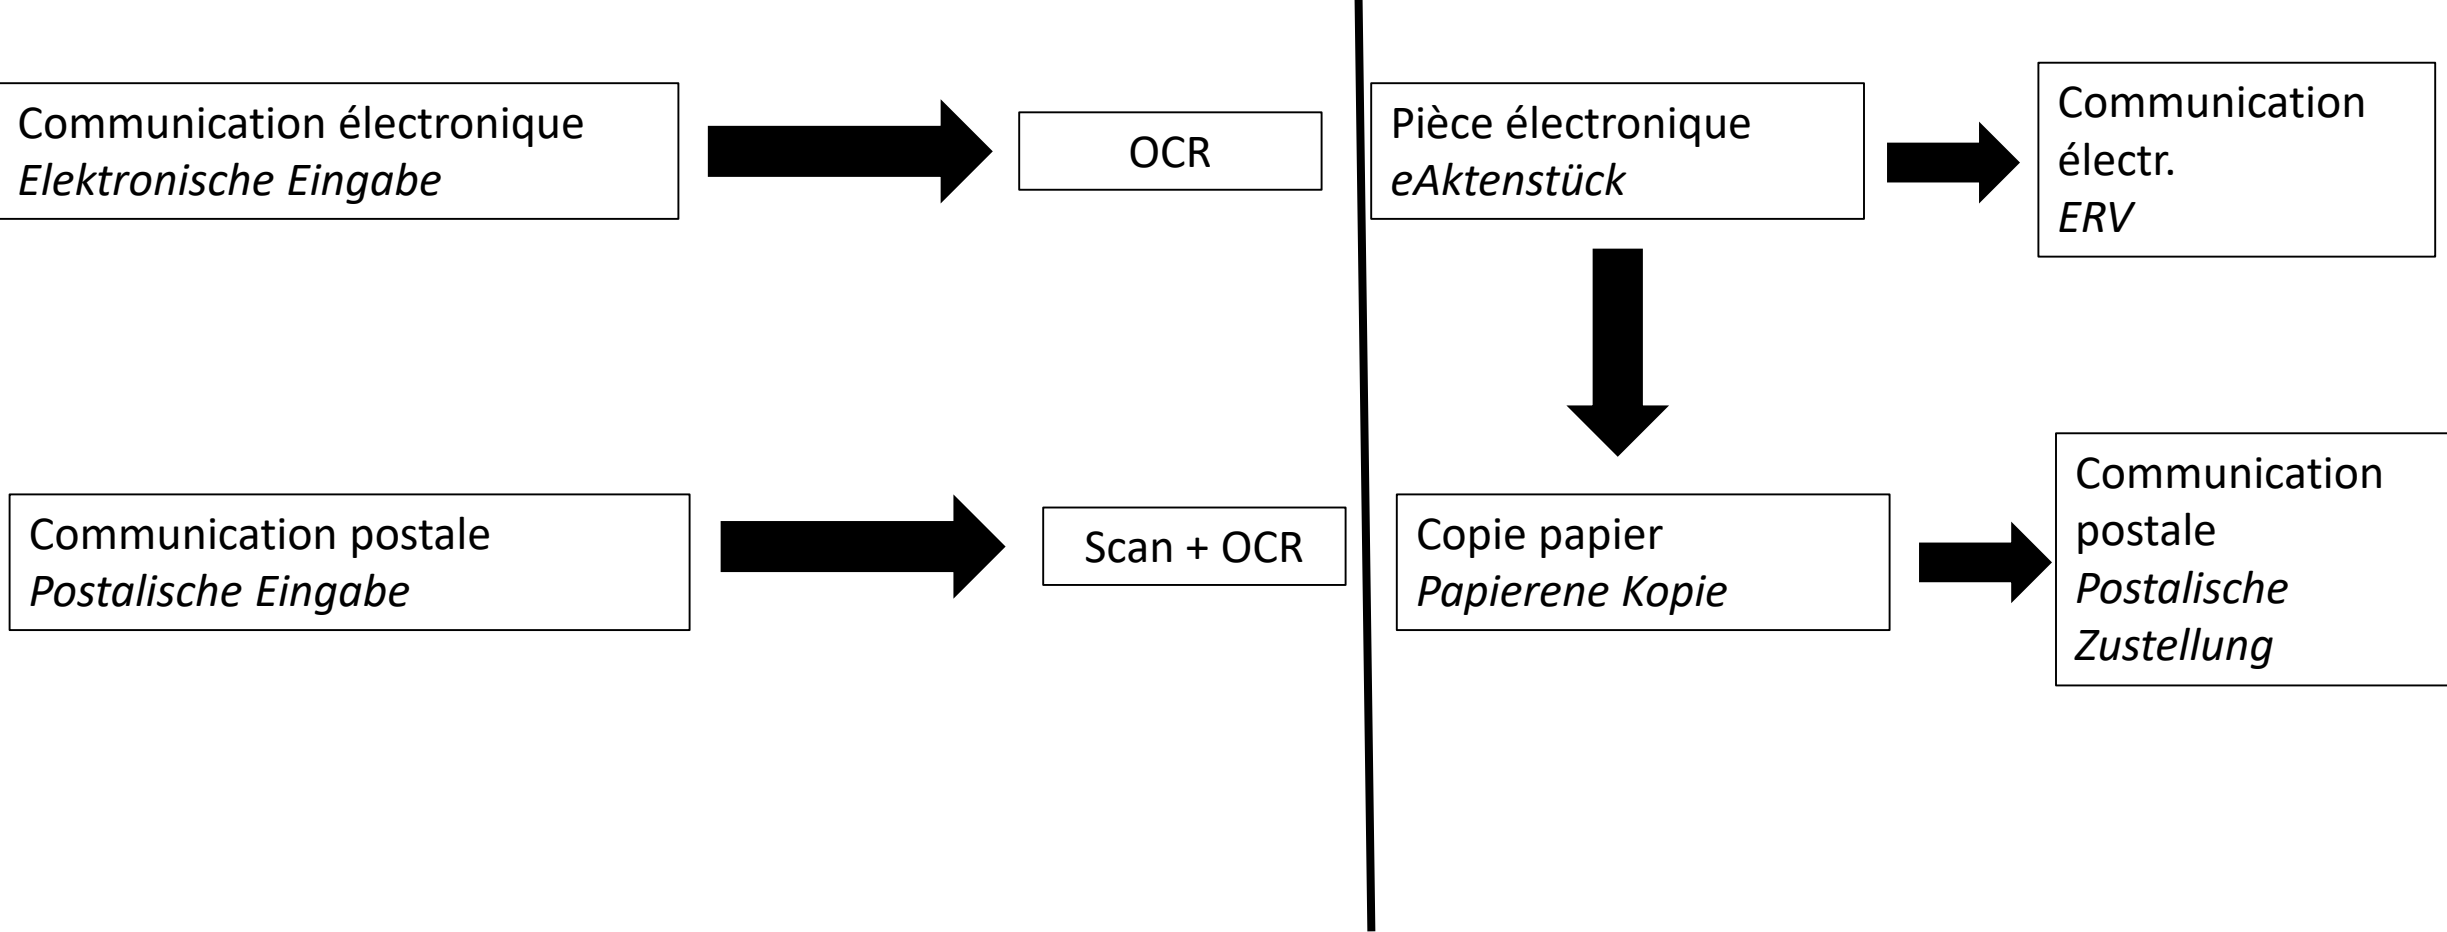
Communication électronique
*Elektronische Eingabe*

OCR

Communication postale
*Postalische Eingabe*

Scan + OCR

Pièce électronique
*eAktenstück*

Communication électr.
*ERV*

Copie papier
*Papierene Kopie*

Communication postale
*Postalische Zustellung*